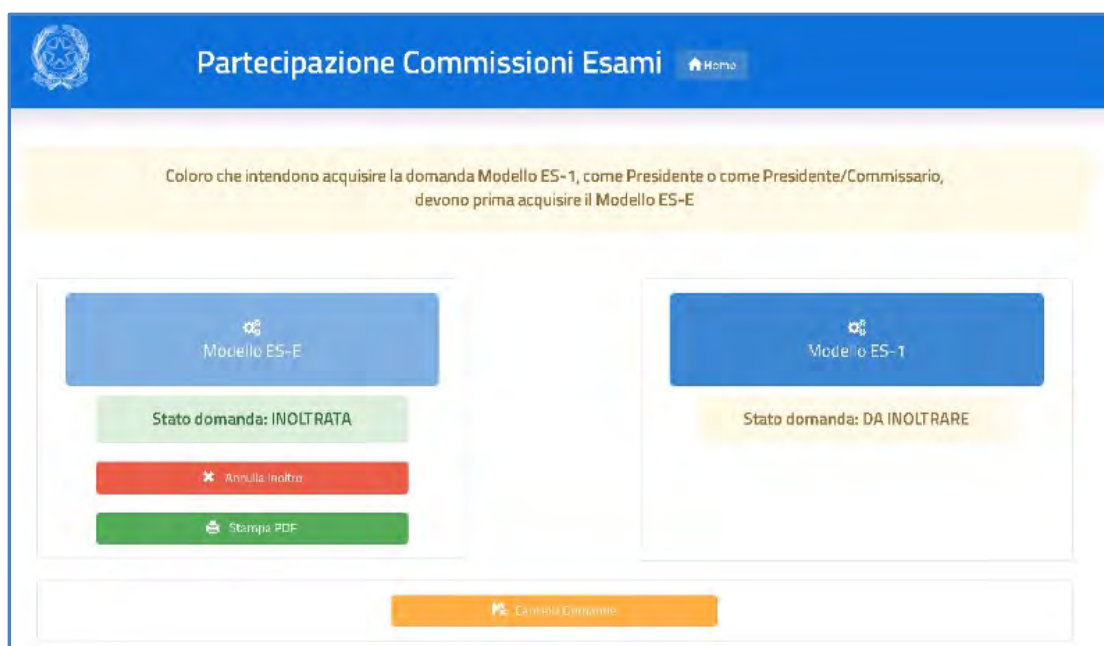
Partecipazione Commissioni Esami Home

Coloro che intendono acquisire la domanda Modello ES-1, come Presidente o come Presidente/Commissario, devono prima acquisire il Modello ES-E

Modello ES-E

Stato domanda: INOLTRATA

Annulla Inoltro

Stampa PDF

Modello ES-1

Stato domanda: DA INOLTRARE

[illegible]